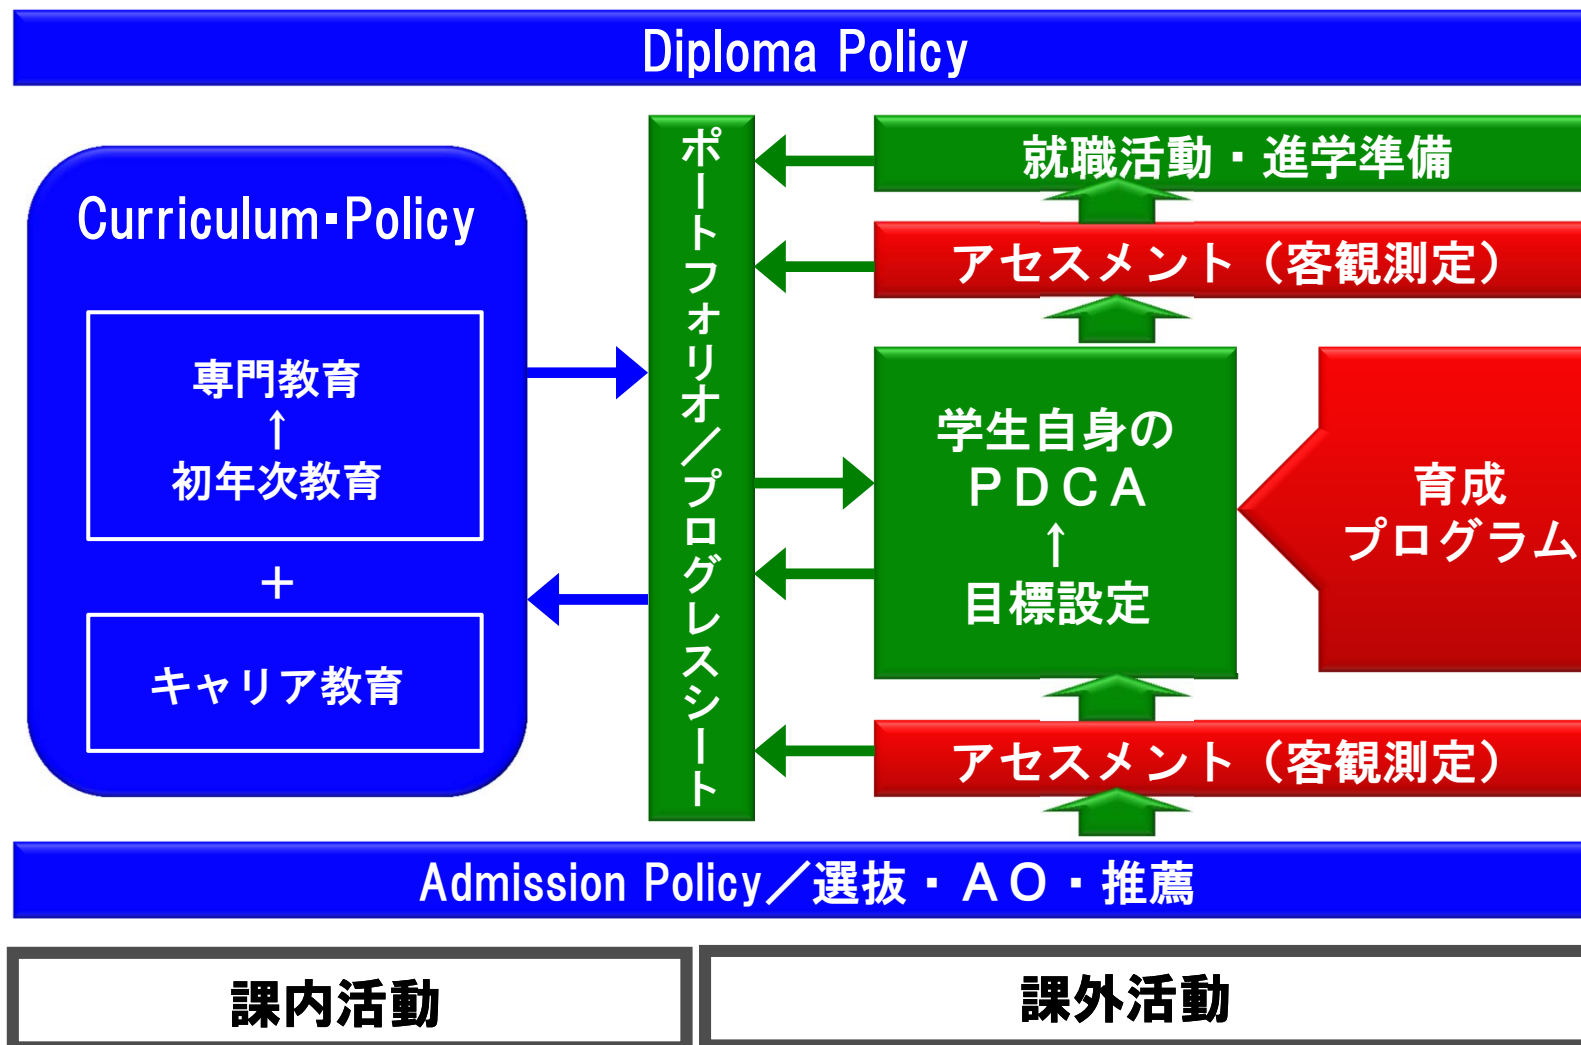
Diploma Policy

Curriculum･Policy

専門教育
↑
初年次教育

＋

キャリア教育

ポートフォリオ／プログレスシート

就職活動・進学準備

アセスメント（客観測定）

学生自身の
ＰＤＣＡ
↑
目標設定

育成
プログラム

アセスメント（客観測定）

Admission Policy／選抜・ＡＯ・推薦

課内活動

課外活動